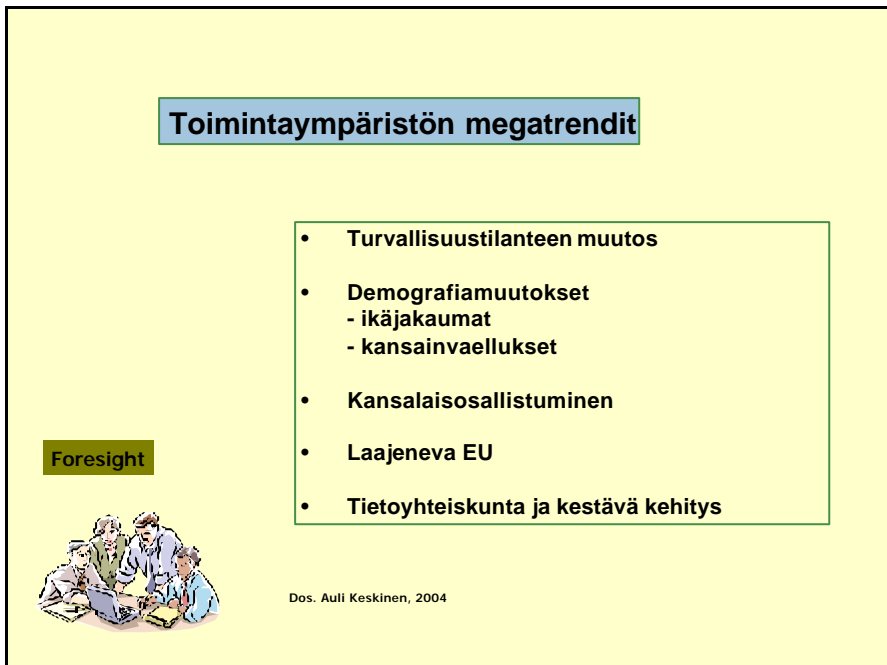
Toimintaympäristön megatrendit

• Turvallisuustilanteen muutos

• Demografiamuutokset
- ikäjakaumat
- kansainvaellukset

• Kansalaisosallistuminen

• Laajeneva EU

• Tietoyhteiskunta ja kestävä kehitys

Foresight

Dos. Auli Keskinen, 2004